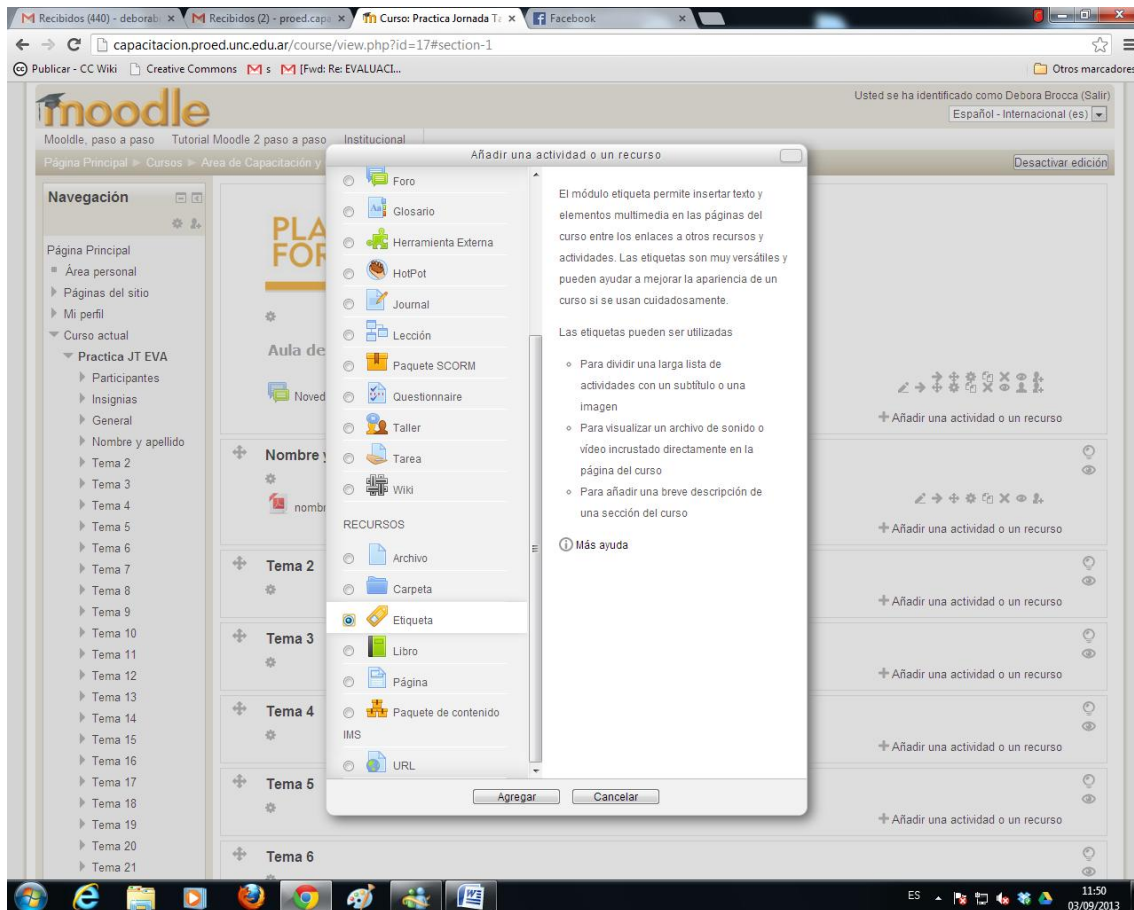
Recibidos (440) - deborab ×   Recibidos (2) - proed.capa ×   Curso: Practica Jornada T ×   Facebook ×

capacitacion.proed.unc.edu.ar/course/view.php?id=17#section-1

Publicar - CC Wiki   Creative Commons   s   [Fwd: Re: EVALUACI...   Otros marcadores

moodle

Usted se ha identificado como Debora Brocca (Salir)
Español - Internacional (es)

Mooldle, paso a paso   Tutorial Moodle 2 paso a paso   Institucional

Página Principal ▸ Cursos ▸ Area de Capacitación y

Desactivar edición

Navegación

Página Principal
Área personal
Páginas del sitio
Mi perfil
Curso actual
Practica JT EVA
Participantes
Insignias
General
Nombre y apellido
Tema 2
Tema 3
Tema 4
Tema 5
Tema 6
Tema 7
Tema 8
Tema 9
Tema 10
Tema 11
Tema 12
Tema 13
Tema 14
Tema 15
Tema 16
Tema 17
Tema 18
Tema 19
Tema 20
Tema 21

PLA
FOR

Aula de

Noved

Nombre y

nombr

Tema 2

Tema 3

Tema 4

Tema 5

Tema 6

+ Añadir una actividad o un recurso
+ Añadir una actividad o un recurso
+ Añadir una actividad o un recurso
+ Añadir una actividad o un recurso
+ Añadir una actividad o un recurso
+ Añadir una actividad o un recurso
+ Añadir una actividad o un recurso

Añadir una actividad o un recurso

Foro
Glosario
Herramienta Externa
HotPot
Journal
Lección
Paquete SCORM
Questionnaire
Taller
Tarea
Wiki
RECURSOS
Archivo
Carpeta
Etiqueta
Libro
Página
Paquete de contenido IMS
URL

El módulo etiqueta permite insertar texto y elementos multimedia en las páginas del curso entre los enlaces a otros recursos y actividades. Las etiquetas son muy versátiles y pueden ayudar a mejorar la apariencia de un curso si se usan cuidadosamente.

Las etiquetas pueden ser utilizadas

◦ Para dividir una larga lista de actividades con un subtítulo o una imagen
◦ Para visualizar un archivo de sonido o vídeo incrustado directamente en la página del curso
◦ Para añadir una breve descripción de una sección del curso

Más ayuda

Agregar   Cancelar

ES   11:50   03/09/2013